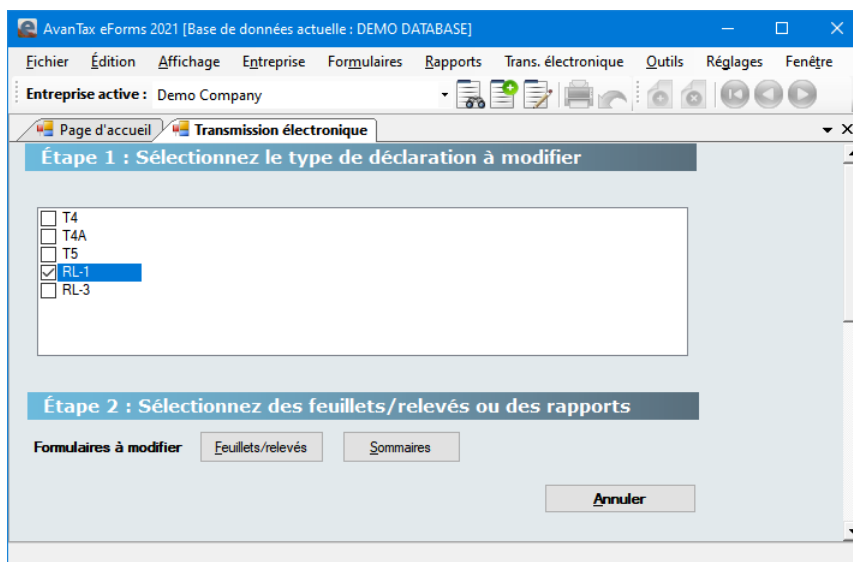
AvanTax eForms 2021 [Base de données actuelle : DEMO DATABASE]

Fichier Édition Affichage Entreprise Formulaires Rapports Trans. électronique Outils Réglages Fenêtre

Entreprise active : Demo Company

Page d'accueil Transmission électronique

Étape 1 : Sélectionnez le type de déclaration à modifier

T4
T4A
T5
RL-1
RL-3

Étape 2 : Sélectionnez des feuillets/relevés ou des rapports

Formulaires à modifier Feuillets/relevés Sommaires

Annuler